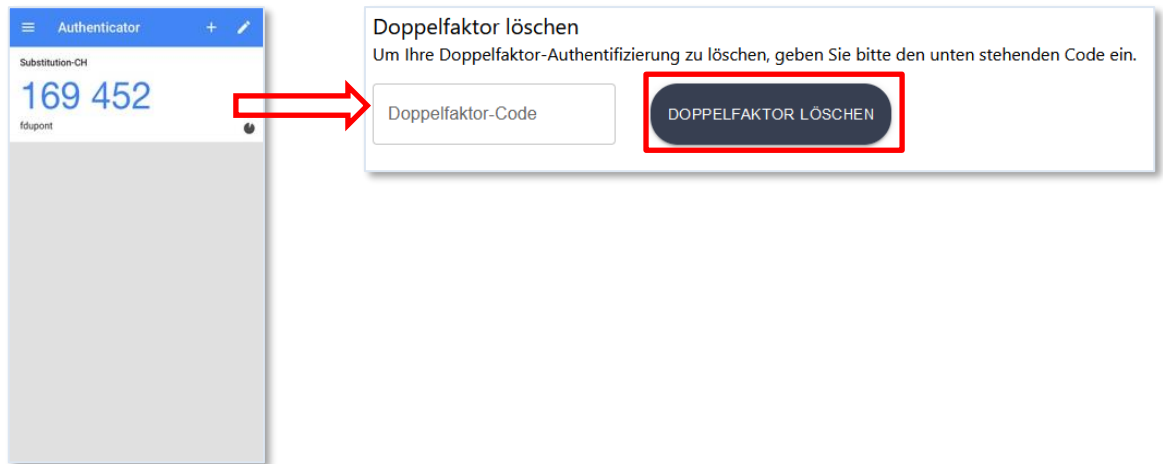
Authenticator

Substitution-CH

169 452

fdupont

Doppelfaktor löschen

Um Ihre Doppelfaktor-Authentifizierung zu löschen, geben Sie bitte den unten stehenden Code ein.

Doppelfaktor-Code

DOPPELFAKTOR LÖSCHEN